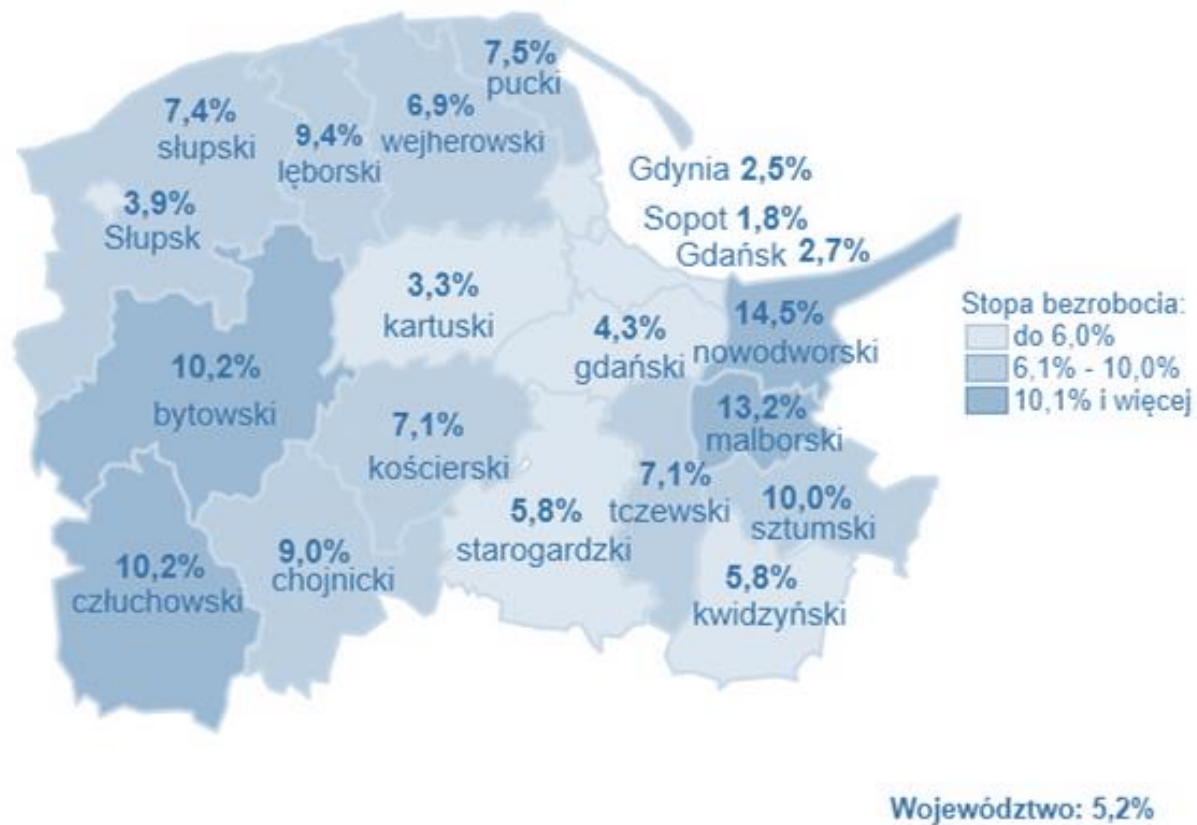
7,5%
pucki

7,4%
słupski

9,4%
lęborski

6,9%
wejherowski

Gdynia 2,5%

3,9%
Słupsk

Sopot 1,8%

Gdańsk 2,7%

3,3%
kartuski

4,3%
gdański

14,5%
nowodworski

Stopa bezrobocia:
do 6,0%
6,1% - 10,0%
10,1% i więcej

10,2%
bytowski

7,1%
kościerski

13,2%
malborski

7,1%
tczewski

5,8%
starogardzki

10,0%
sztumski

10,2%
człuchowski

9,0%
chojnicki

5,8%
kwidzyński

Województwo: 5,2%